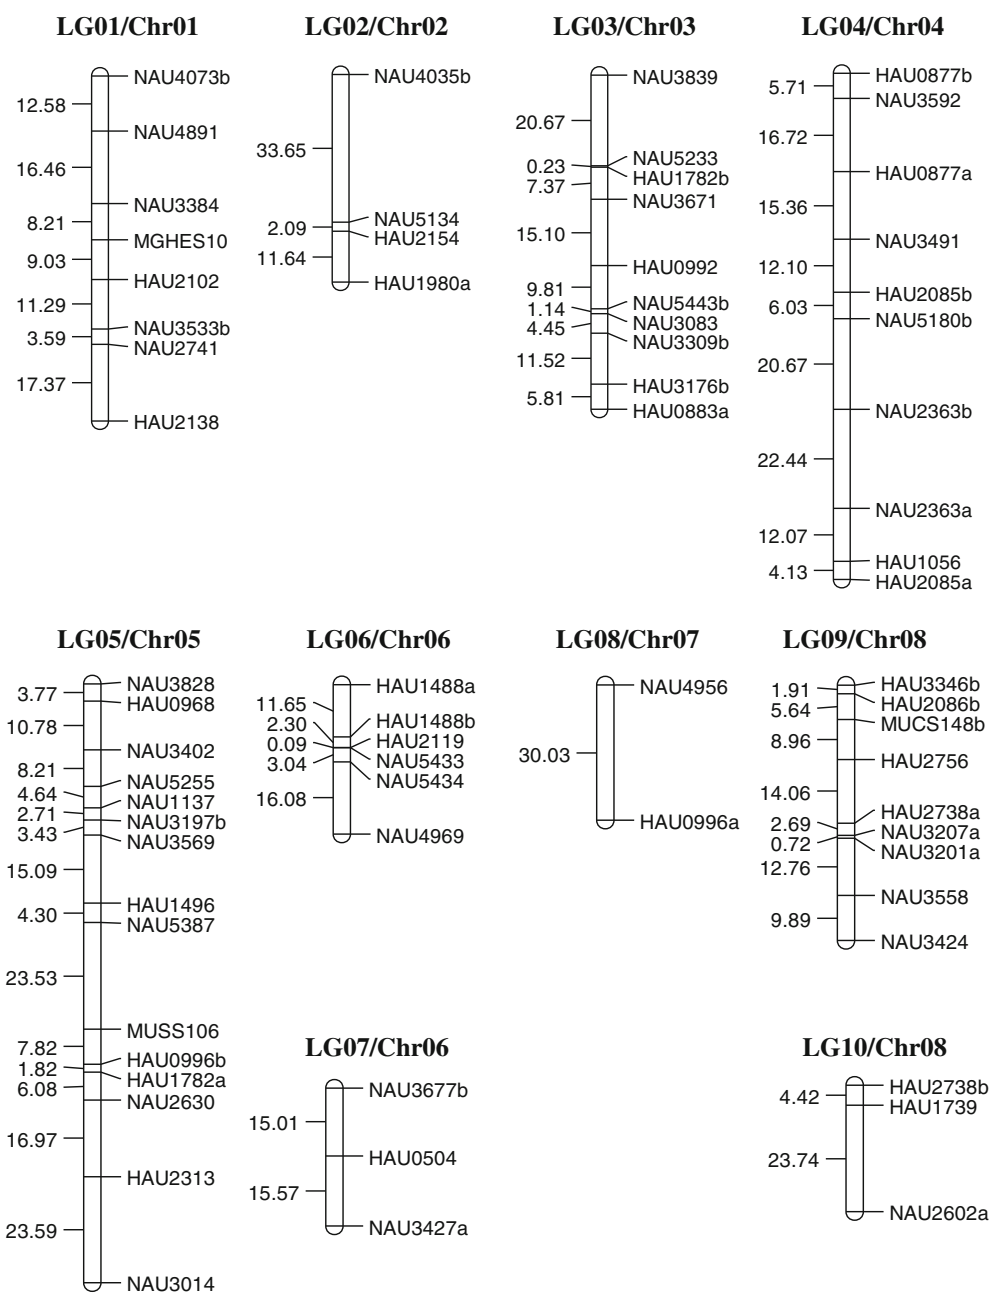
LG01/Chr01
NAU4073b
12.58
NAU4891
16.46
NAU3384
8.21
MGHES10
9.03
HAU2102
11.29
NAU3533b
3.59
NAU2741
17.37
HAU2138

LG02/Chr02
NAU4035b
33.65
2.09
NAU5134
HAU2154
11.64
HAU1980a

LG03/Chr03
NAU3839
20.67
0.23
NAU5233
HAU1782b
7.37
NAU3671
15.10
HAU0992
9.81
1.14
NAU5443b
NAU3083
4.45
NAU3309b
11.52
HAU3176b
5.81
HAU0883a

LG04/Chr04
HAU0877b
5.71
NAU3592
16.72
HAU0877a
15.36
NAU3491
12.10
HAU2085b
6.03
NAU5180b
20.67
NAU2363b
22.44
NAU2363a
12.07
HAU1056
4.13
HAU2085a

LG05/Chr05
3.77
NAU3828
HAU0968
10.78
NAU3402
8.21
4.64
NAU5255
NAU1137
2.71
NAU3197b
3.43
NAU3569
15.09
HAU1496
4.30
NAU5387
23.53
MUSS106
7.82
1.82
HAU0996b
HAU1782a
6.08
NAU2630
16.97
HAU2313
23.59
NAU3014

LG06/Chr06
HAU1488a
11.65
2.30
HAU1488b
0.09
HAU2119
NAU5433
3.04
NAU5434
16.08
NAU4969

LG07/Chr06
NAU3677b
15.01
HAU0504
15.57
NAU3427a

LG08/Chr07
NAU4956
30.03
HAU0996a

LG09/Chr08
1.91
HAU3346b
HAU2086b
5.64
MUCS148b
8.96
HAU2756
14.06
HAU2738a
2.69
NAU3207a
0.72
NAU3201a
12.76
NAU3558
9.89
NAU3424

LG10/Chr08
HAU2738b
4.42
HAU1739
23.74
NAU2602a